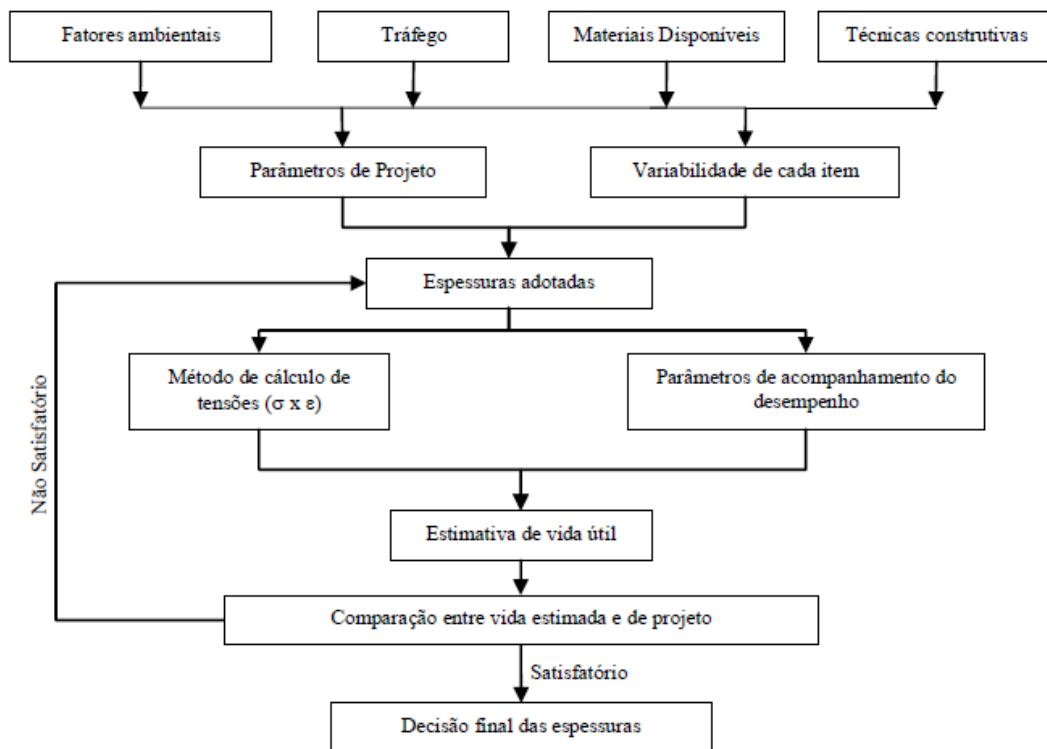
Fatores ambientais

Tráfego

Materiais Disponíveis

Técnicas construtivas

Parâmetros de Projeto

Variabilidade de cada item

Espessuras adotadas

Método de cálculo de tensões ($\sigma$ x $\varepsilon$)

Parâmetros de acompanhamento do desempenho

Estimativa de vida útil

Comparação entre vida estimada e de projeto

Não Satisfatório

Satisfatório

Decisão final das espessuras